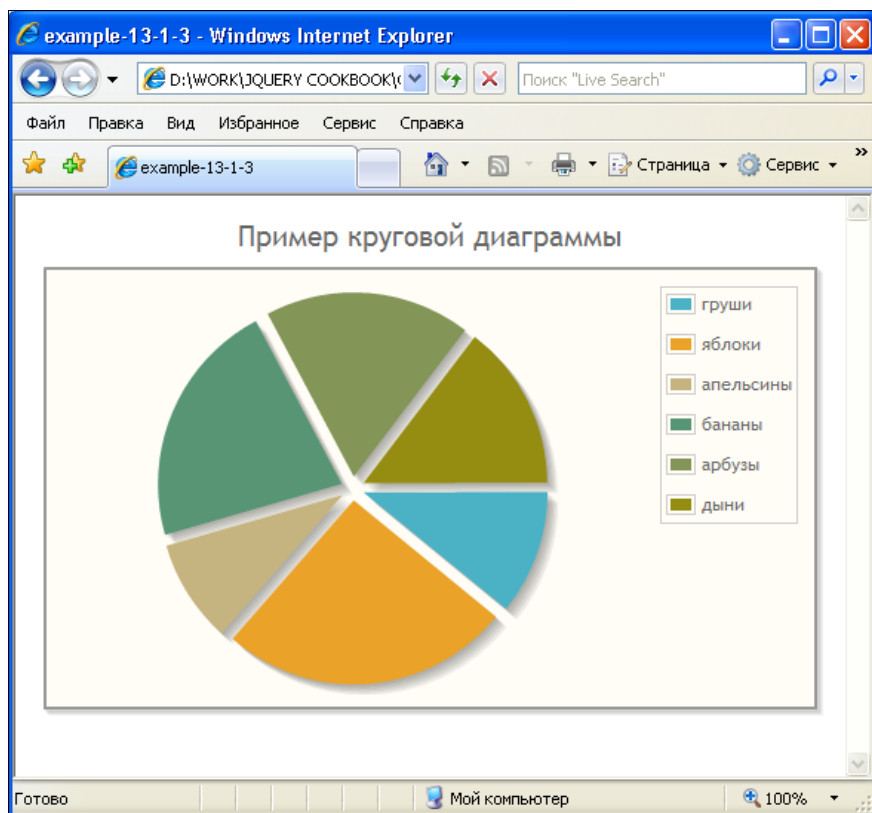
example-13-1-3 - Windows Internet Explorer

D:\WORK\JQUERY COOKBOOK\(

Поиск "Live Search"

Файл Правка Вид Избранное Сервис Справка

example-13-1-3

Страница Сервис

Пример круговой диаграммы

груши
яблоки
апельсины
бананы
арбузы
дыни

Готово

Мой компьютер

100%